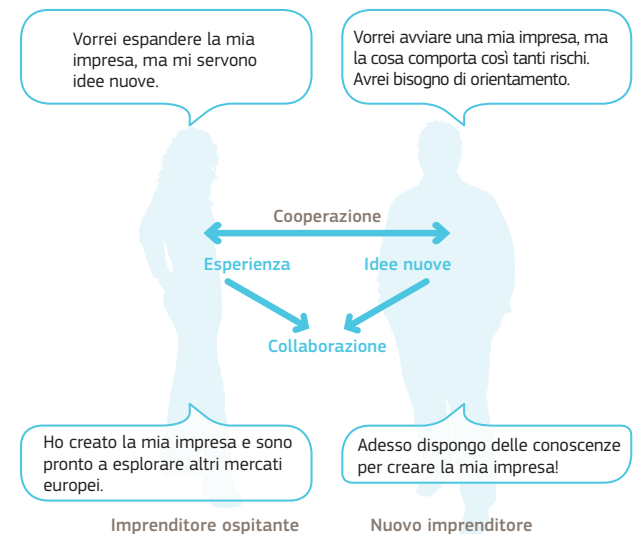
Vorrei espandere la mia impresa, ma mi servono idee nuove.

Vorrei avviare una mia impresa, ma la cosa comporta così tanti rischi. Avrei bisogno di orientamento.

Cooperazione

Esperienza

Idee nuove

Collaborazione

Ho creato la mia impresa e sono pronto a esplorare altri mercati europei.

Adesso dispongo delle conoscenze per creare la mia impresa!

Imprenditore ospitante

Nuovo imprenditore